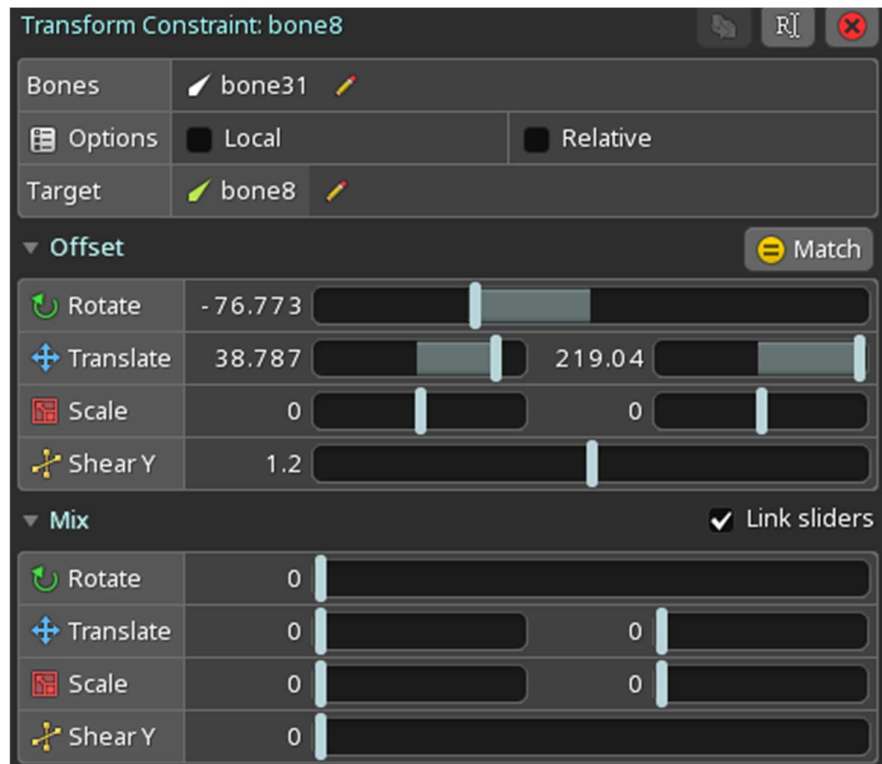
Transform Constraint: bone8

| Bones | bone31 | |
|---|---|---|
| Options | Local | Relative |
| Target | bone8 | |

Offset

Match

| Rotate | -76.773 | | |
|---|---|---|---|
| Translate | 38.787 | 219.04 | |
| Scale | 0 | 0 | |
| Shear Y | 1.2 | | |

Mix

Link sliders

| Rotate | 0 | |
|---|---|---|
| Translate | 0 | 0 |
| Scale | 0 | 0 |
| Shear Y | 0 | |